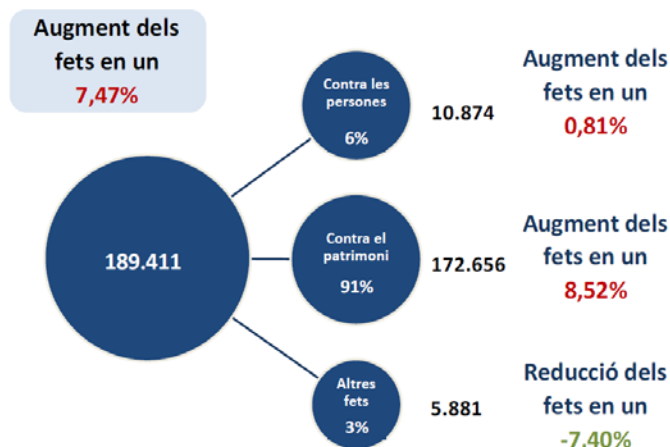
Augment dels fets en un 7,47%

189.411

Contra les persones 6%

10.874

Augment dels fets en un 0,81%

Contra el patrimoni 91%

172.656

Augment dels fets en un 8,52%

Altres fets 3%

5.881

Reducció dels fets en un -7,40%